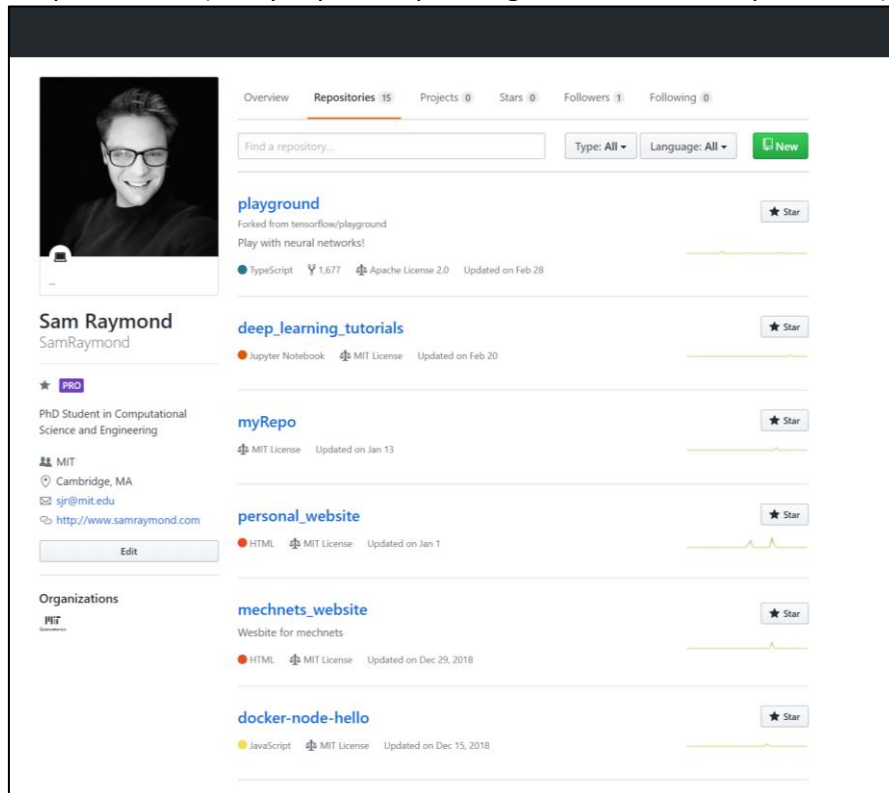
Overview Repositories 15 Projects 0 Stars 0 Followers 1 Following 0

Find a repository...

Type: All ▾ Language: All ▾ New

playground
Forked from tensorflow/playground
Play with neural networks!
TypeScript 1,677 Apache License 2.0 Updated on Feb 28

Star

deep_learning_tutorials
Jupyter Notebook MIT License Updated on Feb 20

Star

myRepo
MIT License Updated on Jan 13

Star

personal_website
HTML MIT License Updated on Jan 1

Star

mechnets_website
Website for mechnets
HTML MIT License Updated on Dec 29, 2018

Star

docker-node-hello
JavaScript MIT License Updated on Dec 15, 2018

Star

...

Sam Raymond
SamRaymond

PRO

PhD Student in Computational Science and Engineering

MIT
Cambridge, MA
sjr@mit.edu
http://www.samraymond.com

Edit

Organizations

MIT